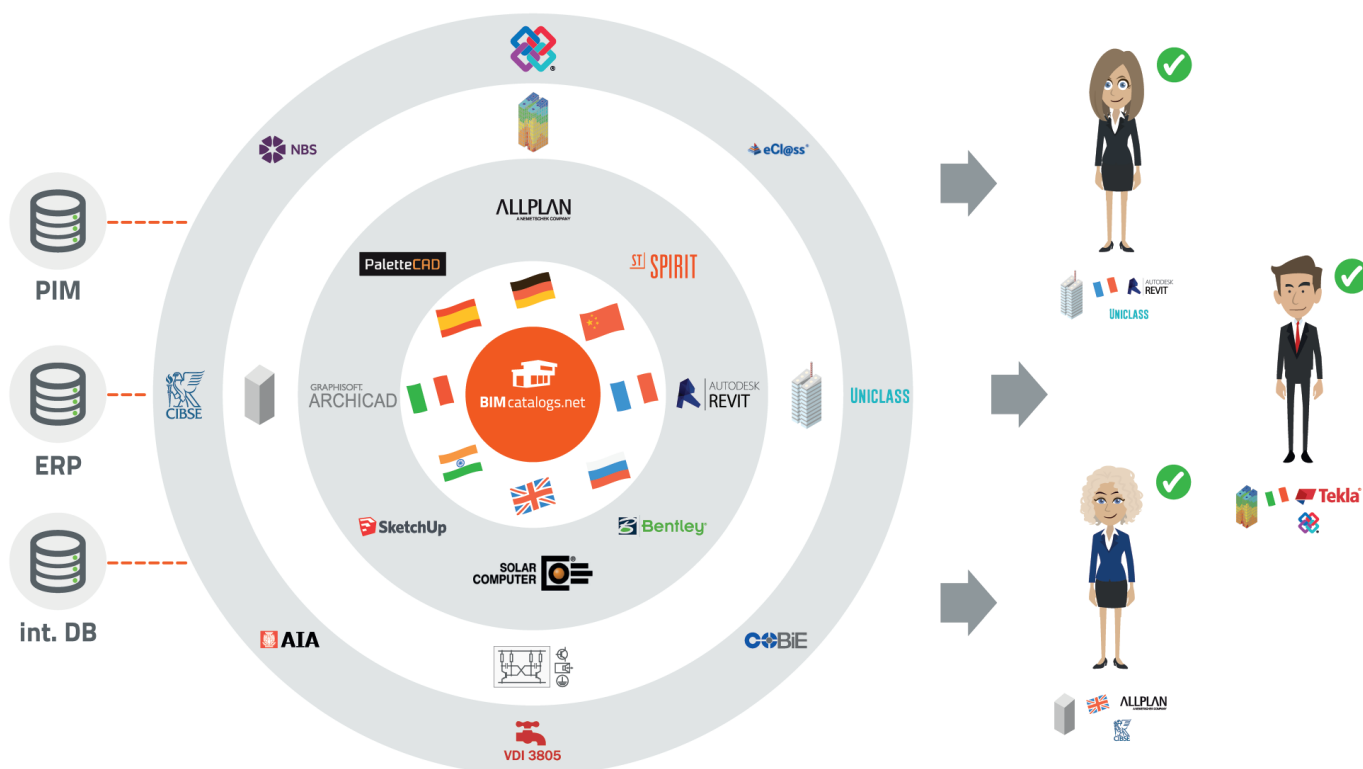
PIM

ERP

int. DB

NBS

eCl@ss

ALLPLAN
A NEMETSCHEK COMPANY

PaletteCAD

ST SPIRIT

CIBSE

GRAPHISOFT.
ARCHICAD

BIMcatalogs.net

AUTODESK
REVIT

UNICLASS

SketchUp

Bentley

SOLAR
COMPUTER

AIA

COBiE

VDI 3805

AUTODESK
REVIT

UNICLASS

Tekla

ALLPLAN

CIBSE